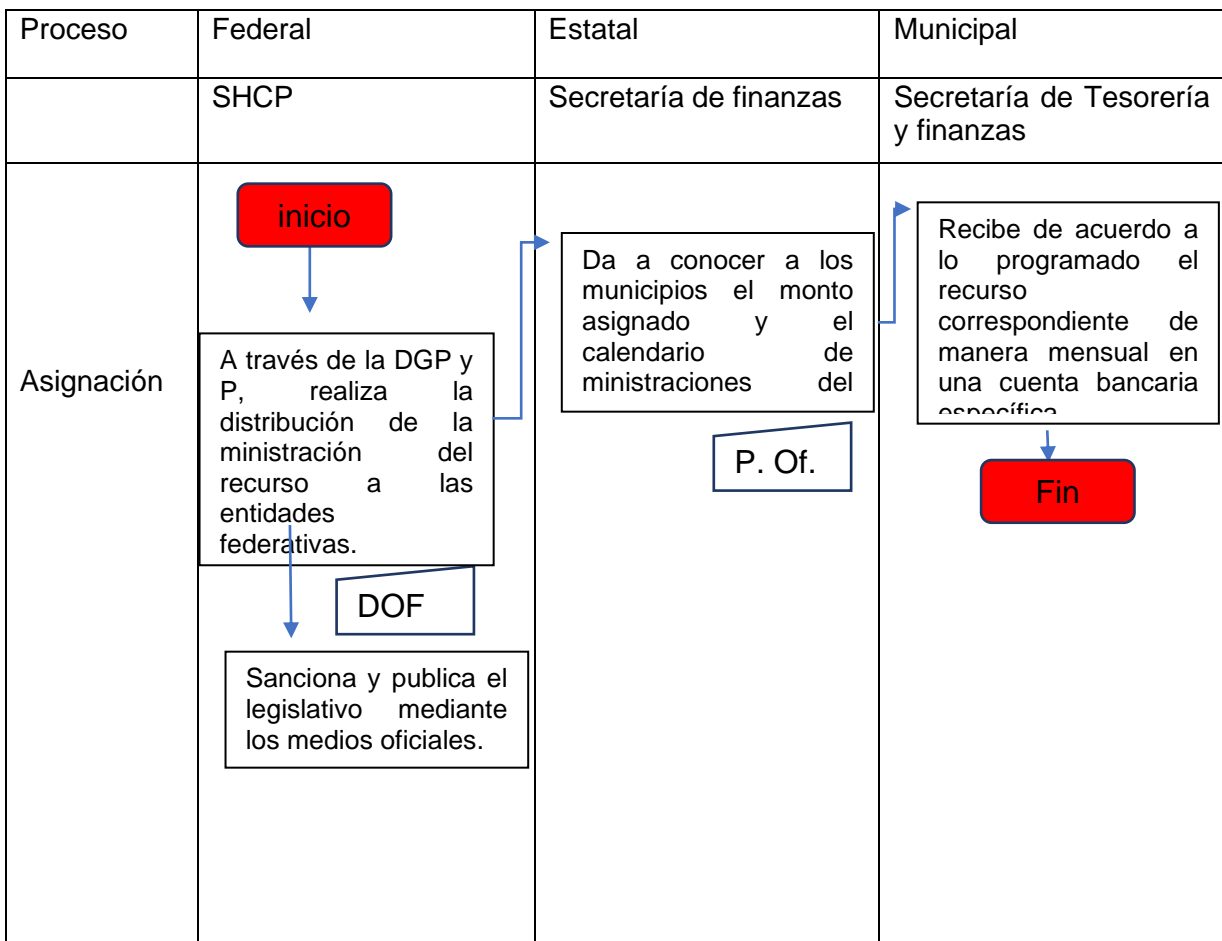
| Proceso | Federal | Estatal | Municipal |
|---|---|---|---|
| | SHCP | Secretaría de finanzas | Secretaría de Tesorería y finanzas |
| Asignación | inicio<br>A través de la DGP y P, realiza la distribución de la ministración del recurso a las entidades federativas.<br>DOF<br>Sanciona y publica el legislativo mediante los medios oficiales. | Da a conocer a los municipios el monto asignado y el calendario de ministraciones del<br>P. Of. | Recibe de acuerdo a lo programado el recurso correspondiente de manera mensual en una cuenta bancaria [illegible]<br>Fin |